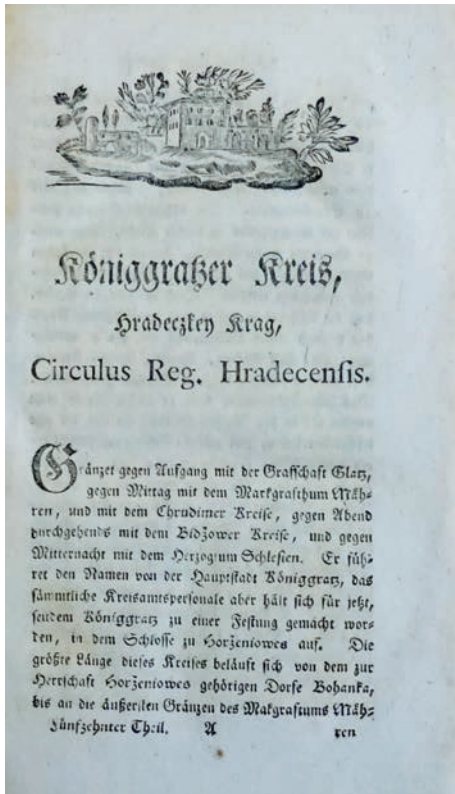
Königgratzer Kreis,

Hradeczkey Krag,

Circulus Reg. Hradecensis.

Gränzet gegen Aufgang mit der Graffschaft Glatz, gegen Mittag mit dem Markgrafthum Mähren, und mit dem Chrudimer Kreise, gegen Abend durchgehends mit dem Bidzower Kreise, und gegen Mitternacht mit dem Herzogtum Schlesien. Er führet den Namen von der Hauptstadt Königgratz, das sämmtliche Kreisamtspersonale aber hält sich für jetzt, seitdem Königgratz zu einer Festung gemacht worden, in dem Schlosse zu Horzeniowes auf. Die größte Länge dieses Kreises beläuft sich von dem zur Herrschaft Horzeniowes gehörigen Dorfe Bohanka, bis an die äußersten Gränzen des Markgraftums Mäh-

Fünfzehnter Theil. A ren